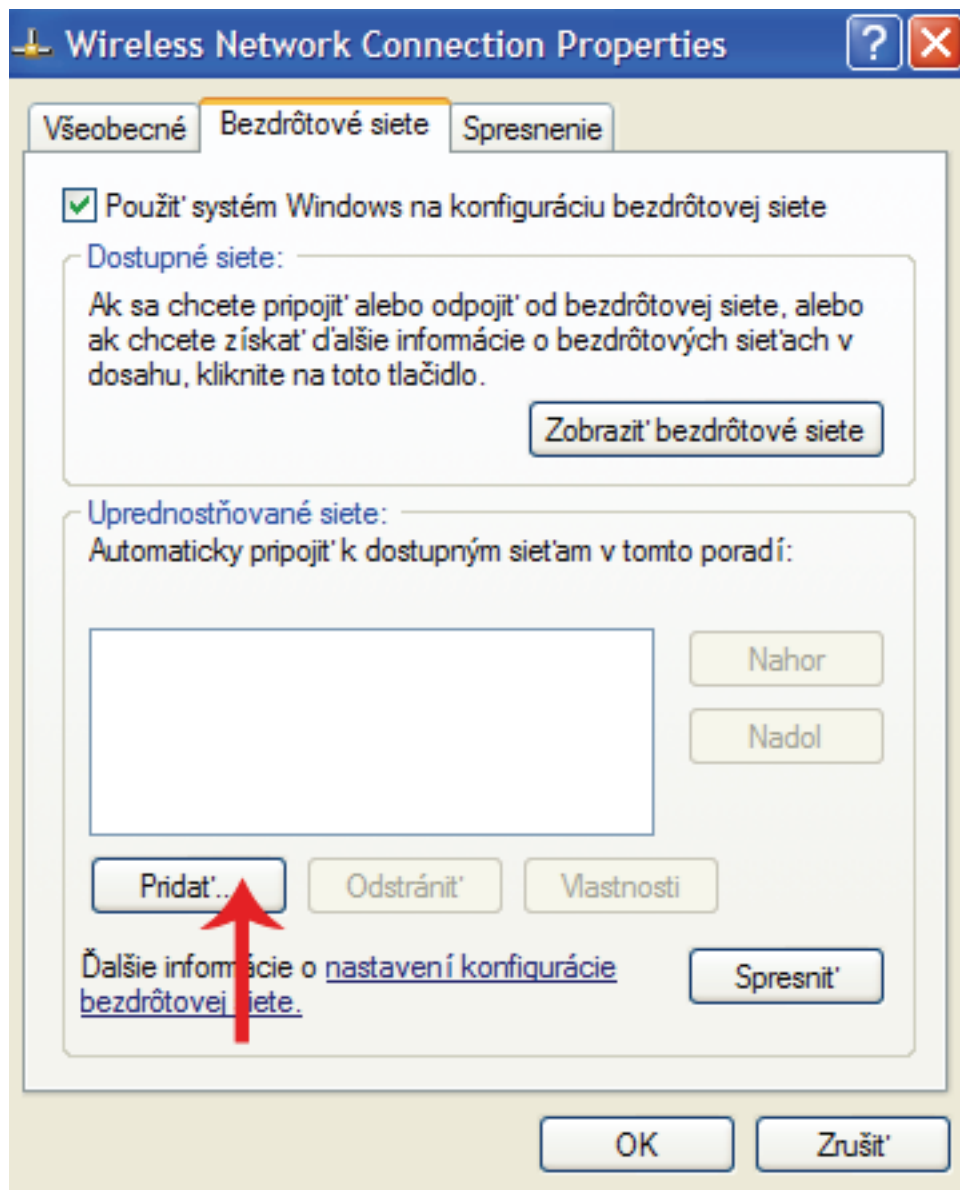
Wireless Network Connection Properties

Všeobecné | Bezdrôtové siete | Spresnenie

Použiť systém Windows na konfiguráciu bezdrôtovej siete

Dostupné siete:

Ak sa chcete pripojiť alebo odpojiť od bezdrôtovej siete, alebo ak chcete získať ďalšie informácie o bezdrôtových sieťach v dosahu, kliknite na toto tlačidlo.

Zobraziť bezdrôtové siete

Uprednostňované siete:

Automaticky pripojiť k dostupným sieťam v tomto poradí:

Nahor

Nadol

Pridať... Odstrániť Vlastnosti

Ďalšie informácie o nastavení konfigurácie bezdrôtovej siete.

Spresniť

OK Zrušiť